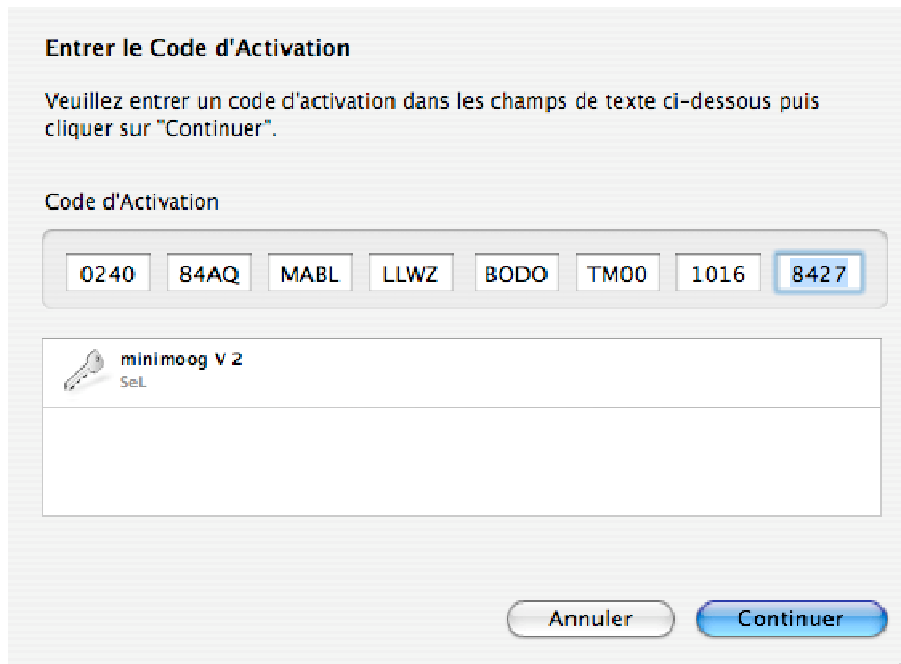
Entrer le Code d'Activation

Veuillez entrer un code d'activation dans les champs de texte ci-dessous puis cliquer sur "Continuer".

Code d'Activation

0240 84AQ MABL LLWZ BODO TM00 1016 8427

minimoog V 2
SeL

Annuler Continuer